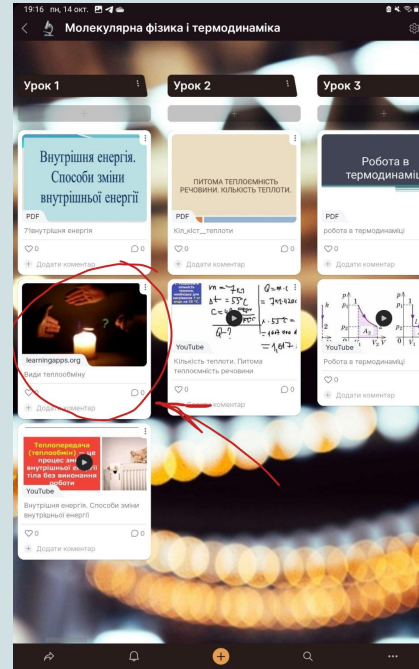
19:16 пн, 14 окт.

Молекулярна фізика і термодинаміка

Урок 1

Внутрішня енергія. Способи зміни внутрішньої енергії

PDF

7Внутрішня енергія

♡0 ◯0

Додати коментар

learningapps.org

Види теплообміну

♡0 ◯0

Додати коментар

Теплопередача (теплообмін) — це процес зміни внутрішньої енергії тіла без виконання роботи

YouTube

Внутрішня енергія. Способи зміни внутрішньої енергії

♡0 ◯0

Додати коментар

Урок 2

ПИТОМА ТЕПЛОЄМНІСТЬ РЕЧОВИНИ. КІЛЬКІСТЬ ТЕПЛОТИ.

PDF

Кіл_кіст__теплоти

♡0 ◯0

Додати коментар

$m = 7$ кг
$\Delta t = 55°C$
$C = 540 \frac{Дж}{кг°C}$
$Q = m \cdot c \cdot \Delta t$
$= 7$ кг $\cdot 540 \frac{Дж}{кг°C} \cdot 55°C$
$= 207900$ Дж
$= 1,0...$

YouTube

Кількість теплоти. Питома теплоємність речовини

♡0 ◯0

Додати коментар

Урок 3

Робота в термодинаміці

PDF

робота в термодинаміці

♡0

Додати коментар

$p$ $V_1$ $V_2$ $V$

YouTube

Робота в термодинаміці

♡0

Додати коментар